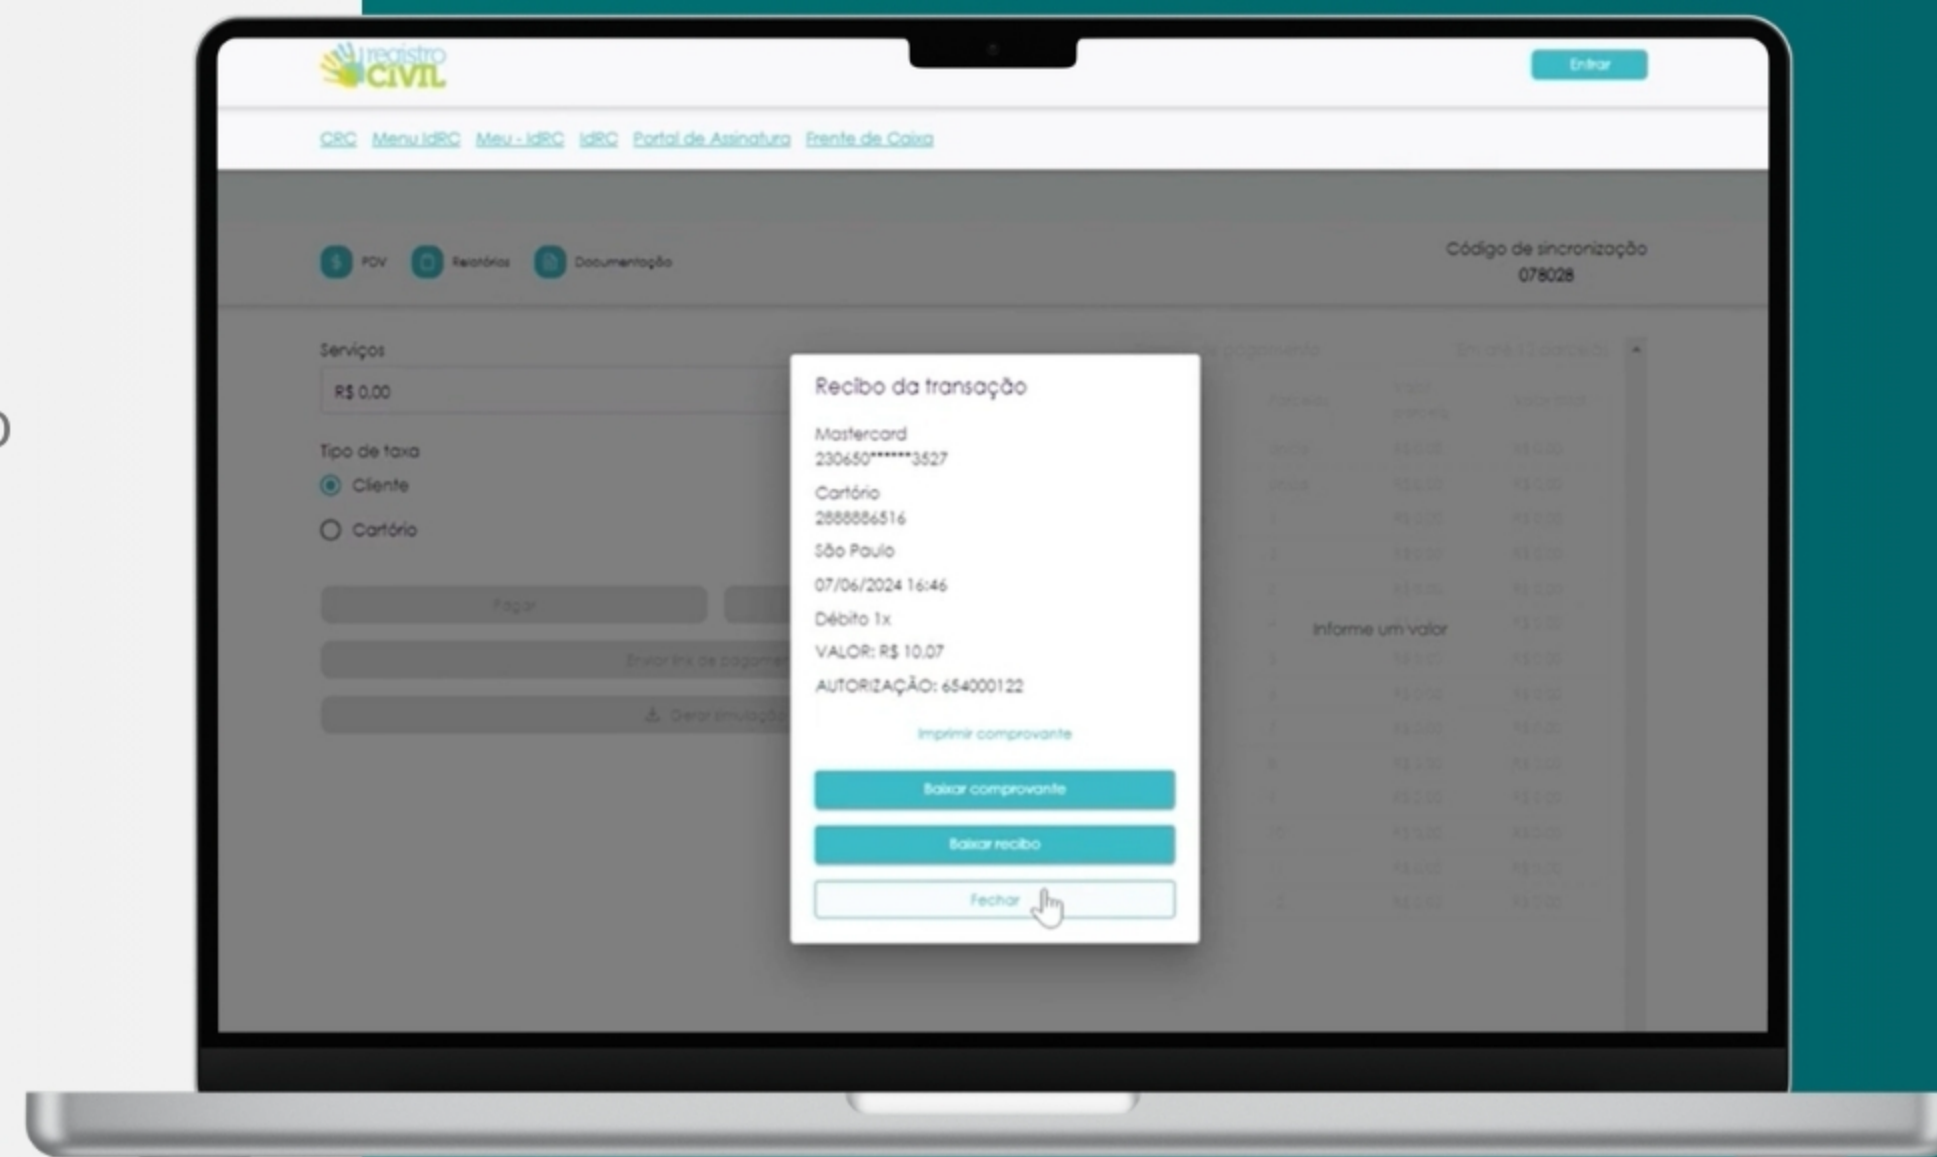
registro CIVIL

Entrar

CRC Menu IdRC Meu - IdRC IdRC Portal de Assinatura Frente de Caixa

PDV Relatórios Documentação

Código de sincronização
078028

Serviços
R$ 0,00

Tipo de taxa
Cliente
Cartório

Pagar

Enviar link de pagamento

Gerar simulação

Informe um valor

Recibo da transação

Mastercard
230650******3527

Cartório
2888886516

São Paulo

07/06/2024 16:46

Débito 1x

VALOR: R$ 10,07

AUTORIZAÇÃO: 654000122

Imprimir comprovante

Baixar comprovante

Baixar recibo

Fechar